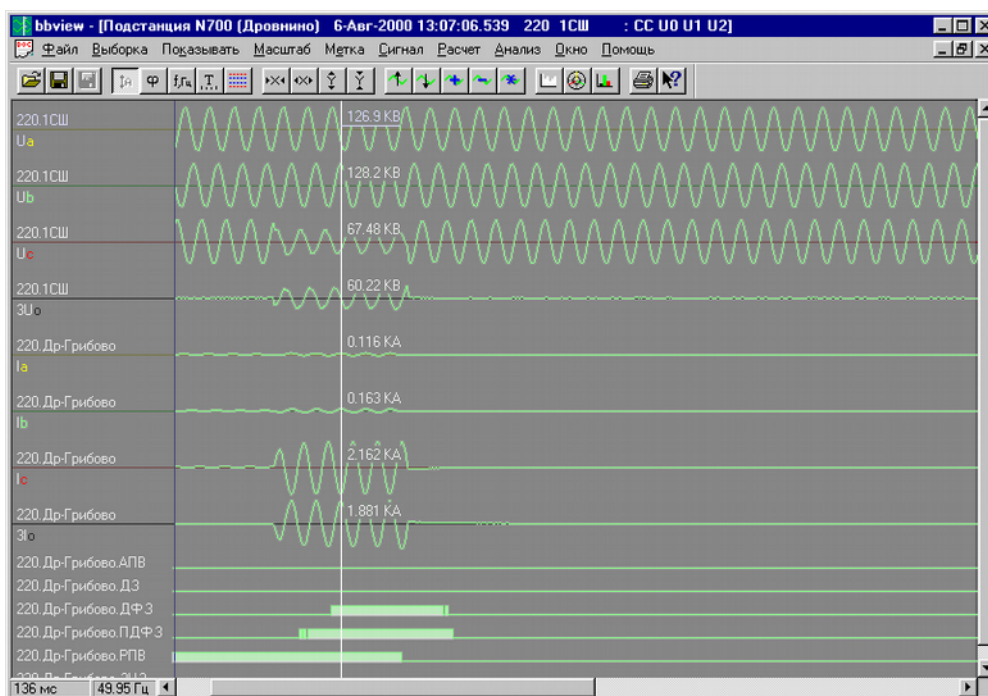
bbview - [Подстанция N700 (Дровнино) 6-Авг-2000 13:07:06.539 220 1СШ : CC U0 U1 U2]

Файл Выборка Показывать Масштаб Метка Сигнал Расчет Анализ Окно Помощь

220.1СШ
Ua
126.9 КВ

220.1СШ
Ub
128.2 КВ

220.1СШ
Uc
67.48 КВ

220.1СШ
3Uo
60.22 КВ

220.Др-Грибово
Ia
0.116 КА

220.Др-Грибово
Ib
0.163 КА

220.Др-Грибово
Ic
2.162 КА

220.Др-Грибово
3Io
1.881 КА

220.Др-Грибово.АПВ
220.Др-Грибово.ДЗ
220.Др-Грибово.ДФЗ
220.Др-Грибово.ПДФЗ
220.Др-Грибово.РПВ
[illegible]

136 мс
49.95 Гц